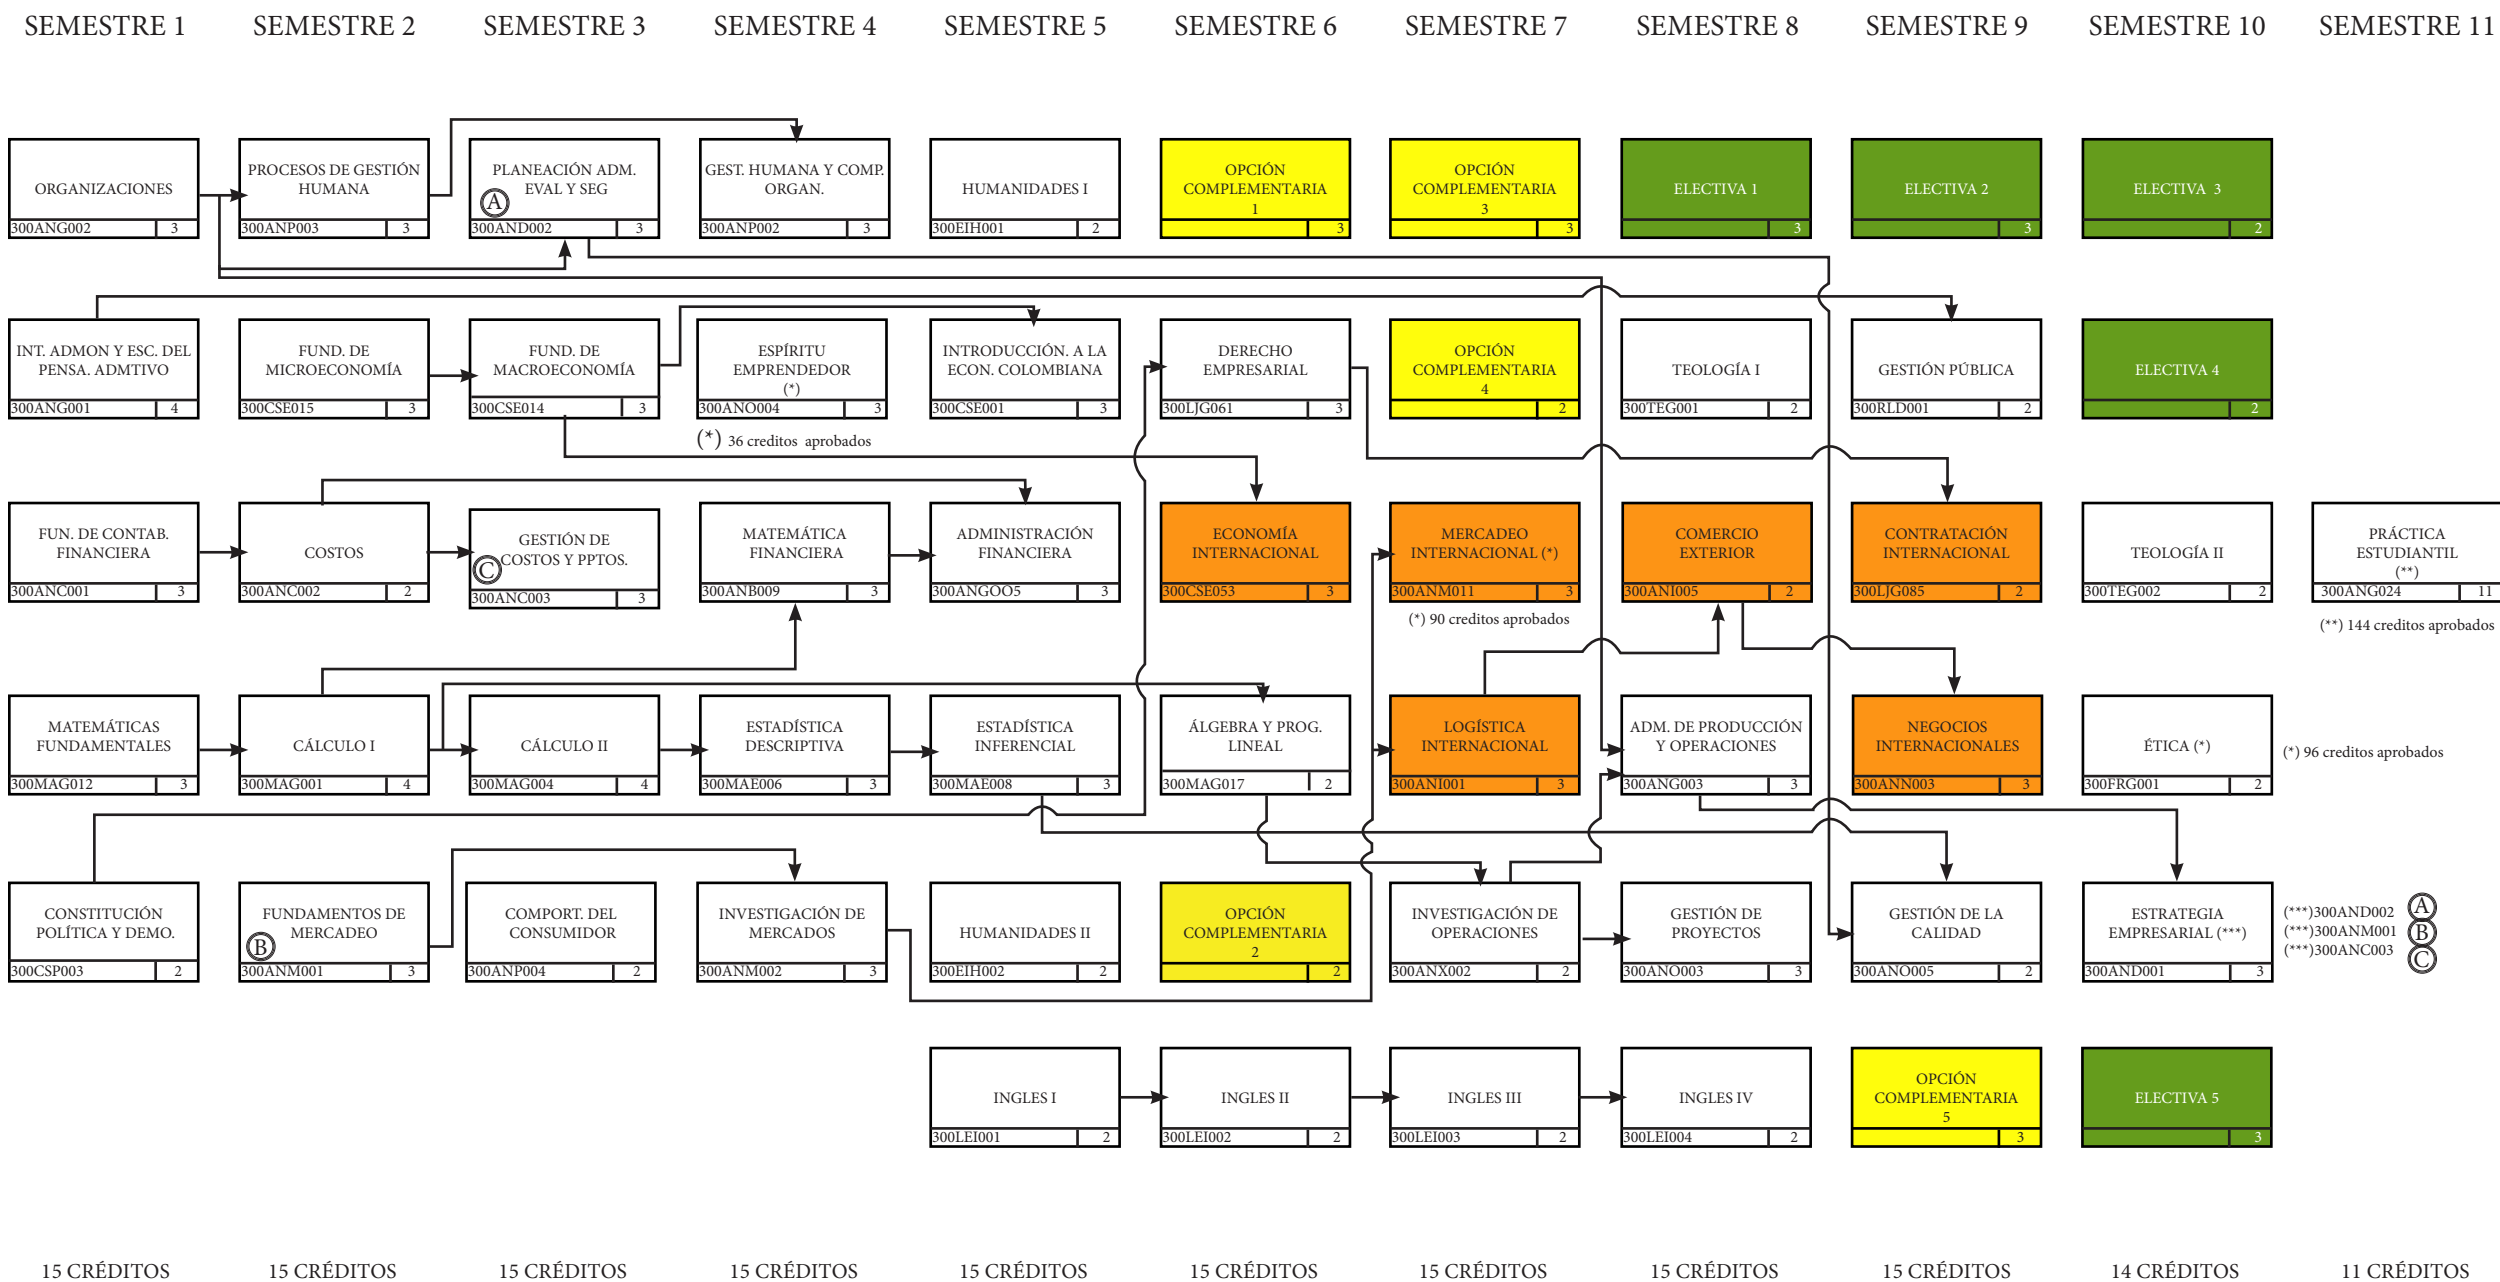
SEMESTRE 1 SEMESTRE 2 SEMESTRE 3 SEMESTRE 4 SEMESTRE 5 SEMESTRE 6 SEMESTRE 7 SEMESTRE 8 SEMESTRE 9 SEMESTRE 10 SEMESTRE 11

ORGANIZACIONES 300ANG002 3
PROCESOS DE GESTIÓN HUMANA 300ANP003 3
PLANEACIÓN ADM. EVAL Y SEG (A) 300AND002 3
GEST. HUMANA Y COMP. ORGAN. 300ANP002 3
HUMANIDADES I 300EIH001 2
OPCIÓN COMPLEMENTARIA 1 3
OPCIÓN COMPLEMENTARIA 3 3
ELECTIVA 1 3
ELECTIVA 2 3
ELECTIVA 3 2

INT. ADMON Y ESC. DEL PENSA. ADMTIVO 300ANG001 4
FUND. DE MICROECONOMÍA 300CSE015 3
FUND. DE MACROECONOMÍA 300CSE014 3
ESPÍRITU EMPRENDEDOR (*) 300ANO004 3
INTRODUCCIÓN. A LA ECON. COLOMBIANA 300CSE001 3
DERECHO EMPRESARIAL 300LJG061 3
OPCIÓN COMPLEMENTARIA 4 2
TEOLOGÍA I 300TEG001 2
GESTIÓN PÚBLICA 300RLD001 2
ELECTIVA 4 2

(*) 36 creditos aprobados

FUN. DE CONTAB. FINANCIERA 300ANC001 3
COSTOS 300ANC002 2
GESTIÓN DE COSTOS Y PPTOS. (C) 300ANC003 3
MATEMÁTICA FINANCIERA 300ANB009 3
ADMINISTRACIÓN FINANCIERA 300ANGOO5 3
ECONOMÍA INTERNACIONAL 300CSE053 3
MERCADEO INTERNACIONAL (*) 300ANM011 3
COMERCIO EXTERIOR 300ANI005 2
CONTRATACIÓN INTERNACIONAL 300LJG085 2
TEOLOGÍA II 300TEG002 2
PRÁCTICA ESTUDIANTIL (**) 300ANG024 11

(*) 90 creditos aprobados
(**) 144 creditos aprobados

MATEMÁTICAS FUNDAMENTALES 300MAG012 3
CÁLCULO I 300MAG001 4
CÁLCULO II 300MAG004 4
ESTADÍSTICA DESCRIPTIVA 300MAE006 3
ESTADÍSTICA INFERENCIAL 300MAE008 3
ÁLGEBRA Y PROG. LINEAL 300MAG017 2
LOGÍSTICA INTERNACIONAL 300ANI001 3
ADM. DE PRODUCCIÓN Y OPERACIONES 300ANG003 3
NEGOCIOS INTERNACIONALES 300ANN003 3
ÉTICA (*) 300FRG001 2

(*) 96 creditos aprobados

CONSTITUCIÓN POLÍTICA Y DEMO. 300CSP003 2
FUNDAMENTOS DE MERCADEO (B) 300ANM001 3
COMPORT. DEL CONSUMIDOR 300ANP004 2
INVESTIGACIÓN DE MERCADOS 300ANM002 3
HUMANIDADES II 300EIH002 2
OPCIÓN COMPLEMENTARIA 2 2
INVESTIGACIÓN DE OPERACIONES 300ANX002 2
GESTIÓN DE PROYECTOS 300ANO003 3
GESTIÓN DE LA CALIDAD 300ANO005 2
ESTRATEGIA EMPRESARIAL (***) 300AND001 3

(***)300AND002 (A)
(***)300ANM001 (B)
(***)300ANC003 (C)

INGLES I 300LEI001 2
INGLES II 300LEI002 2
INGLES III 300LEI003 2
INGLES IV 300LEI004 2
OPCIÓN COMPLEMENTARIA 5 3
ELECTIVA 5 3

15 CRÉDITOS 15 CRÉDITOS 15 CRÉDITOS 15 CRÉDITOS 15 CRÉDITOS 15 CRÉDITOS 15 CRÉDITOS 15 CRÉDITOS 15 CRÉDITOS 14 CRÉDITOS 11 CRÉDITOS